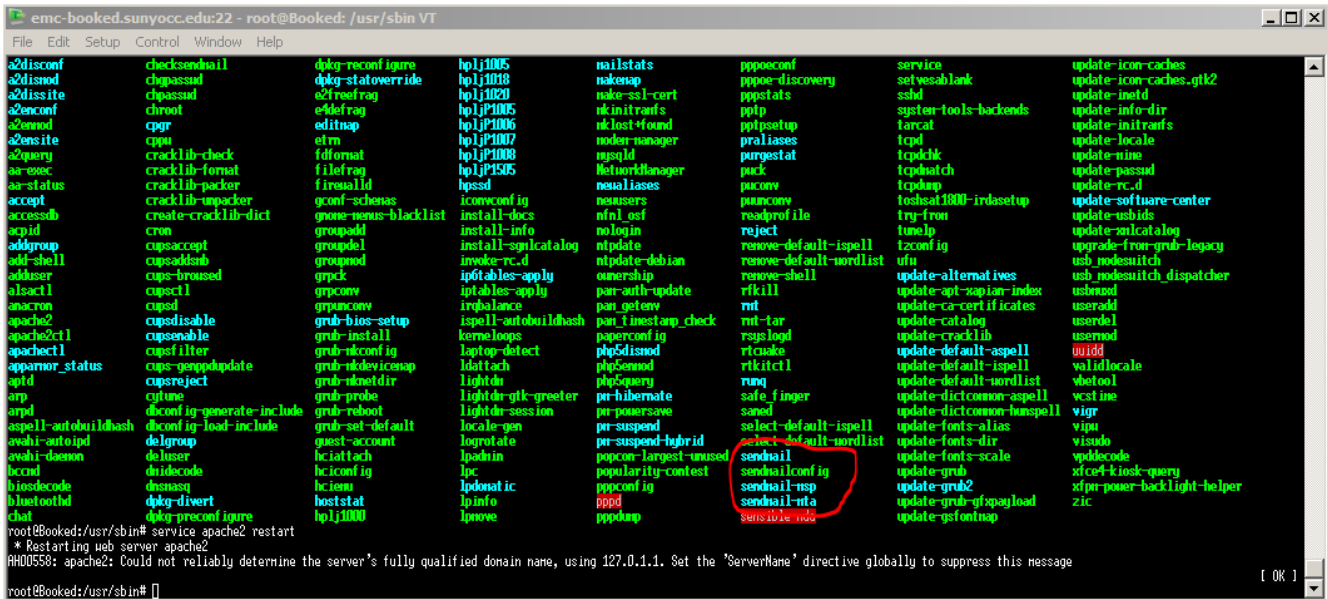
emc-booked.sunyocc.edu:22 - root@Booked: /usr/sbin VT

File Edit Setup Control Window Help

a2disconf checksendmail dpkg-reconfigure hplj1005 mailstats pppoeconf service update-icon-caches
a2dismod chgpasswd dpkg-statoverride hplj1018 makemap pppoe-discovery setvesablank update-icon-caches.gtk2
a2dissite chpasswd e2freefrag hplj1020 make-ssl-cert pppstats sshd update-inetd
a2enconf chroot e4defrag hpljP1005 mkinitramfs pptp system-tools-backends update-info-dir
a2enmod cpgr editmap hpljP1006 mklost+found pptpsetup tarcat update-initramfs
a2ensite cppw etrn hpljP1007 modem-manager praliases tcpd update-locale
a2query cracklib-check fdformat hpljP1008 mysqld purgestat tcpdchk update-mime
aa-exec cracklib-format filefrag hpljP1505 NetworkManager puck tcpdmatch update-passwd
aa-status cracklib-packer firewalld hpssd newaliases pwconv tcpdump update-rc.d
accept cracklib-unpacker gconf-schemas iconvconfig newusers pwunconv toshsat1800-irdasetup update-software-center
accessdb create-cracklib-dict gnome-menus-blacklist install-docs nfnl_osf readprofile try-from update-usbids
acpid cron groupadd install-info nologin reject tunelp update-xmlcatalog
addgroup cupsaccept groupdel install-sgmlcatalog ntpdate remove-default-ispell tzconfig upgrade-from-grub-legacy
add-shell cupsaddsmb groupmod invoke-rc.d ntpdate-debian remove-default-wordlist ufw usb_modeswitch
adduser cups-browsed grpck ip6tables-apply ownership remove-shell update-alternatives usb_modeswitch_dispatcher
alsactl cupsctl grpconv iptables-apply pam-auth-update rfkill update-apt-xapian-index usbmuxd
anacron cupsd grpunconv irqbalance pam_getenv rmt update-ca-certificates useradd
apache2 cupsdisable grub-bios-setup ispell-autobuildhash pam_timestamp_check rmt-tar update-catalog userdel
apache2ctl cupsenable grub-install kerneloops paperconfig rsyslogd update-cracklib usermod
apachectl cupsfilter grub-mkconfig laptop-detect php5dismod rtcwake update-default-aspell uuidd
apparmor_status cups-genppdupdate grub-mkdevicemap ldattach php5enmod rtkitctl update-default-ispell validlocale
aptd cupsreject grub-mknetdir lightdm php5query runq update-default-wordlist vbetool
arp cytune grub-probe lightdm-gtk-greeter pm-hibernate safe_finger update-dictcommon-aspell vcstime
arpd dbconfig-generate-include grub-reboot lightdm-session pm-powersave saned update-dictcommon-hunspell vigr
aspell-autobuildhash dbconfig-load-include grub-set-default locale-gen pm-suspend select-default-ispell update-fonts-alias vipw
avahi-autoipd delgroup guest-account logrotate pm-suspend-hybrid select-default-wordlist update-fonts-dir visudo
avahi-daemon deluser hciattach lpadmin popcon-largest-unused sendmail update-fonts-scale vpddecode
bccmd dmidecode hciconfig lpc popularity-contest sendmailconfig update-grub xfce4-kiosk-query
biosdecode dnsmasq hcitmu lpdomatic pppconfig sendmail-msp update-grub2 xfpm-power-backlight-helper
bluetoothd dpkg-divert hoststat lpinfo pppd sendmail-mta update-grub-gfxpayload zic
chat dpkg-preconfigure hplj1000 lpmove pppdump sensible-mda update-gsfontmap
root@Booked:/usr/sbin# service apache2 restart
 * Restarting web server apache2
AH00558: apache2: Could not reliably determine the server's fully qualified domain name, using 127.0.1.1. Set the 'ServerName' directive globally to suppress this message
[ OK ]
root@Booked:/usr/sbin#